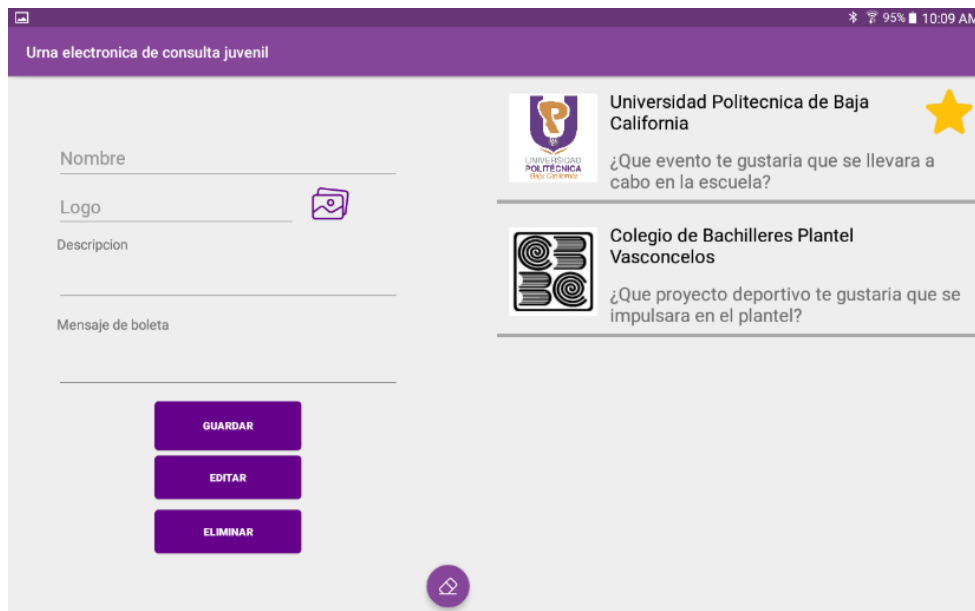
95% 10:09 AM

Urna electronica de consulta juvenil

Nombre

Logo

Descripcion

Mensaje de boleta

GUARDAR

EDITAR

ELIMINAR

UNIVERSIDAD POLITÉCNICA Baja California

Universidad Politecnica de Baja California

¿Que evento te gustaria que se llevara a cabo en la escuela?

Colegio de Bachilleres Plantel Vasconcelos

¿Que proyecto deportivo te gustaria que se impulsara en el plantel?